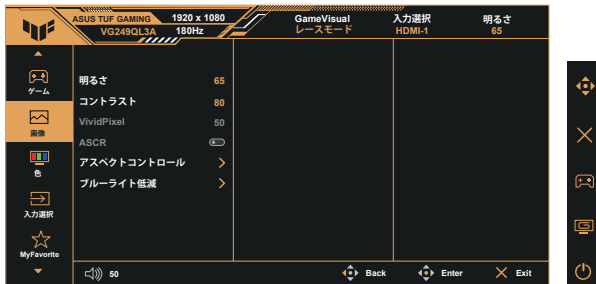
ASUS TUF GAMING 1920 x 1080
VG249QL3A 180Hz
GameVisual
レースモード
入力選択
HDMI-1
明るさ
65

ゲーム
画像
色
入力選択
MyFavorite

明るさ 65
コントラスト 80
VividPixel 50
ASCR
アスペクトコントロール
ブルーライト低減

50
Back
Enter
Exit